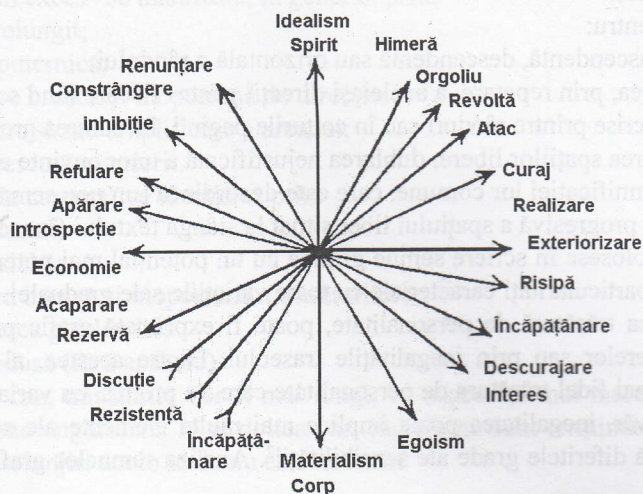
Idealism
Spirit
Himeră
Renunțare
Orgoliu
Constrângere
Revoltă
inhibiție
Atac
Refulare
Curaj
Apărare
Realizare
introspecție
Exteriorizare
Economie
Risipă
Acaparare
Rezervă
Încăpățânare
Descurajare
Discuție
Interes
Rezistență
Egoism
Încăpățânare
Materialism
Corp